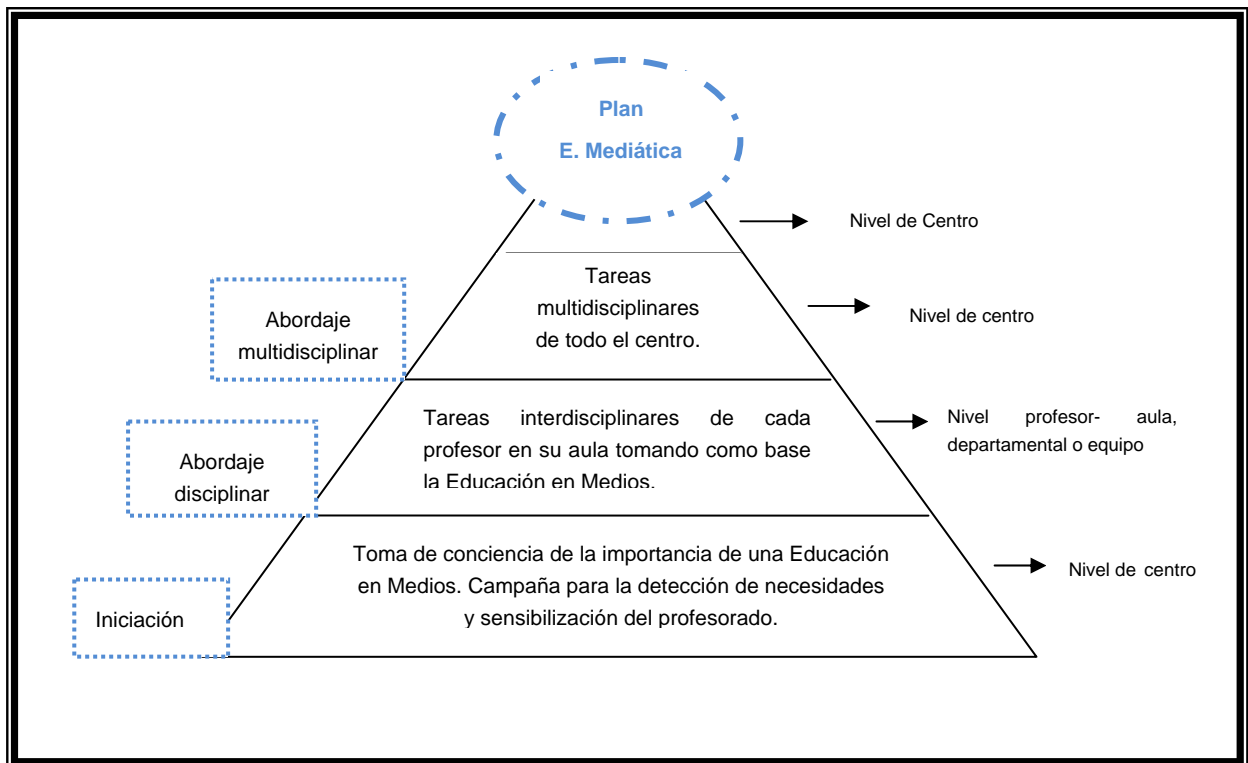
Plan
E. Mediática

Nivel de Centro

Abordaje multidisciplinar

Tareas multidisciplinares de todo el centro.

Nivel de centro

Abordaje disciplinar

Tareas interdisciplinares de cada profesor en su aula tomando como base la Educación en Medios.

Nivel profesor- aula, departamental o equipo

Iniciación

Toma de conciencia de la importancia de una Educación en Medios. Campaña para la detección de necesidades y sensibilización del profesorado.

Nivel de centro